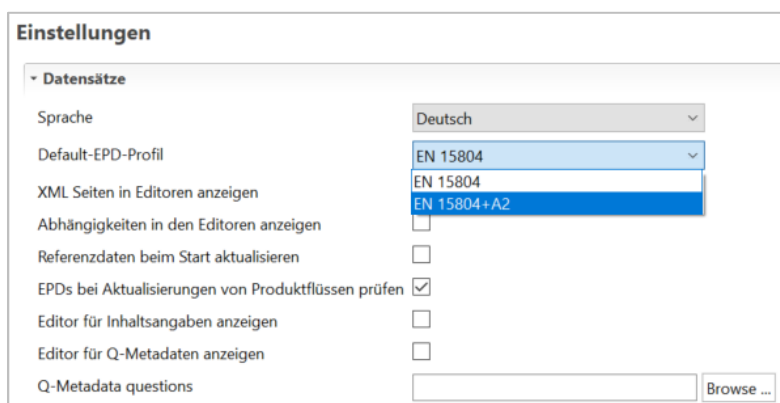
Einstellungen

Datensätze

Sprache | Deutsch

Default-EPD-Profil | EN 15804

EN 15804
EN 15804+A2

XML Seiten in Editoren anzeigen

Abhängigkeiten in den Editoren anzeigen

Referenzdaten beim Start aktualisieren

EPDs bei Aktualisierungen von Produktflüssen prüfen

Editor für Inhaltsangaben anzeigen

Editor für Q-Metadaten anzeigen

Q-Metadata questions

Browse ...